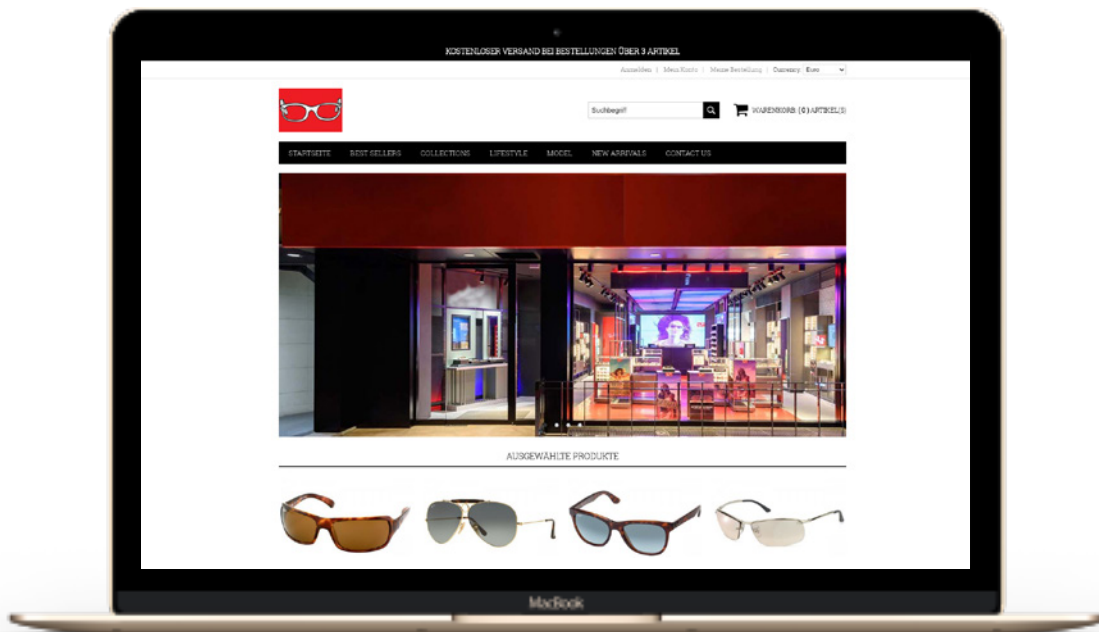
KOSTENLOSER VERSAND BEI BESTELLUNGEN ÜBER 3 ARTIKEL

Anmelden | Mein Konto | Meine Bestellung | Currency: Euro

Suchbegriff

WARENKORB: (0) ARTIKEL(S)

STARTSEITE BEST SELLERS COLLECTIONS LIFESTYLE MODEL NEW ARRIVALS CONTACT US

AUSGEWÄHLTE PRODUKTE

MacBook